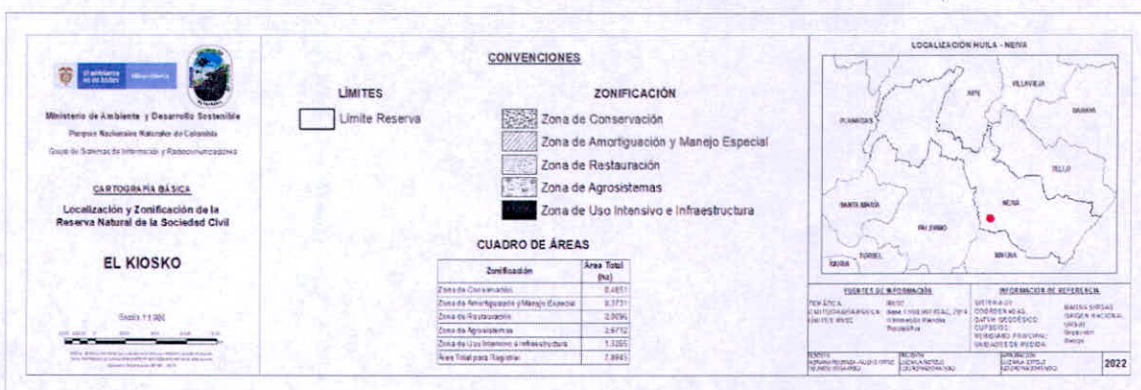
El ambiente es de todos Minambiente

Ministerio de Ambiente y Desarrollo Sostenible

Parques Nacionales Naturales de Colombia

Grupo de Sistemas de Información y Radiocomunicaciones

CARTOGRAFÍA BÁSICA

Localización y Zonificación de la Reserva Natural de la Sociedad Civil

EL KIOSKO

Escala 1:1.900

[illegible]

CONVENCIONES

LÍMITES

Límite Reserva

ZONIFICACIÓN

Zona de Conservación

Zona de Amortiguación y Manejo Especial

Zona de Restauración

Zona de Agrosistemas

Zona de Uso Intensivo e Infraestructura

CUADRO DE ÁREAS

| Zonificación | Área Total (ha) |
|---|---|
| Zona de Conservación | 0,4851 |
| Zona de Amortiguación y Manejo Especial | 0,3731 |
| Zona de Restauración | 2,0096 |
| Zona de Agrosistemas | 3,6712 |
| Zona de Uso Intensivo e Infraestructura | 1,3255 |
| Área Total para Registrar | 7,8645 |

LOCALIZACIÓN HUILA - NEIVA

AIPE

VILLAVIEJA

PLANADAS

BARAYA

TELLO

SANTA MARÍA

NEIVA

PALERMO

RIVERA

TERUEL

ÍQUIRA

FUENTES DE INFORMACIÓN

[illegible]

INFORMACIÓN DE REFERENCIA

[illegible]

2022